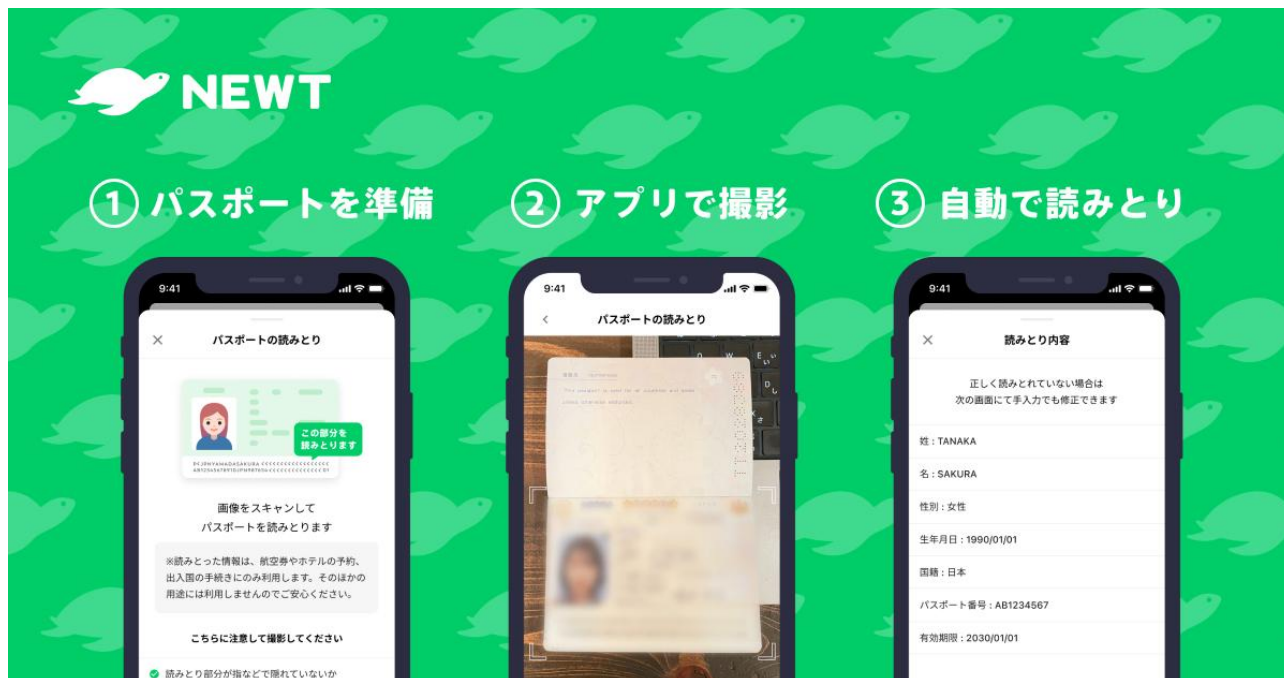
NEWT

① パスポートを準備

② アプリで撮影

③ 自動で読みとり

9:41

×

パスポートの読みとり

この部分を読みとります

画像をスキャンして
パスポートを読みとります

※読みとった情報は、航空券やホテルの予約、出入国の手続きにのみ利用します。そのほかの用途には利用しませんのでご安心ください。

こちらに注意して撮影してください

読みとり部分が指などで隠れていないか

9:41

<

パスポートの読みとり

9:41

×

読みとり内容

正しく読みとれていない場合は
次の画面にて手入力でも修正できます

姓：TANAKA

名：SAKURA

性別：女性

生年月日：1990/01/01

国籍：日本

パスポート番号：AB1234567

有効期限：2030/01/01